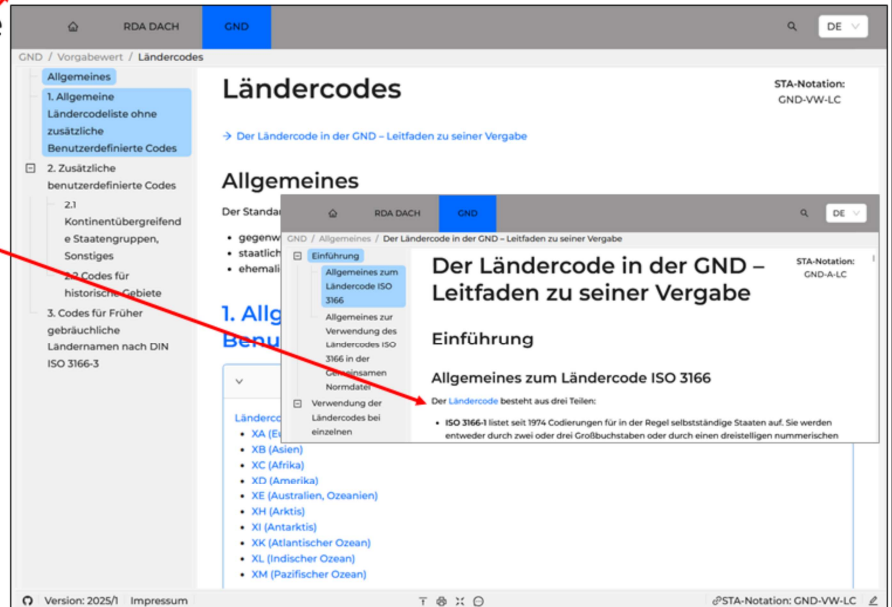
RDA DACH GND DE

GND / Vorgabewert / Ländercodes

Allgemeines

1. Allgemeine Ländercodeliste ohne zusätzliche Benutzerdefinierte Codes

2. Zusätzliche benutzerdefinierte Codes

2.1 Kontinentübergreifende Staatengruppen, Sonstiges

2.2 Codes für historische Gebiete

3. Codes für Früher gebräuchliche Ländernamen nach DIN ISO 3166-3

Ländercodes

STA-Notation: GND-VW-LC

→ Der Ländercode in der GND – Leitfaden zu seiner Vergabe

Allgemeines

Der Standar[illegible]

- gegenw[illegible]
- staatlich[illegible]
- ehemali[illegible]

1. Allg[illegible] Benu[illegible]

Ländercod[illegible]

- XA (E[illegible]
- XB (Asien)
- XC (Afrika)
- XD (Amerika)
- XE (Australien, Ozeanien)
- XH (Arktis)
- XI (Antarktis)
- XK (Atlantischer Ozean)
- XL (Indischer Ozean)
- XM (Pazifischer Ozean)

RDA DACH GND DE

GND / Allgemeines / Der Ländercode in der GND – Leitfaden zu seiner Vergabe

Einführung

Allgemeines zum Ländercode ISO 3166

Allgemeines zur Verwendung des Ländercodes ISO 3166 in der Gemeinsamen Normdatei

Verwendung der Ländercodes bei einzelnen

Der Ländercode in der GND – Leitfaden zu seiner Vergabe

STA-Notation: GND-A-LC

Einführung

Allgemeines zum Ländercode ISO 3166

Der Ländercode besteht aus drei Teilen:

- ISO 3166-1 listet seit 1974 Codierungen für in der Regel selbstständige Staaten auf. Sie werden entweder durch zwei oder drei Großbuchstaben oder durch einen dreistelligen nummerischen

Version: 2025/1 Impressum

STA-Notation: GND-VW-LC